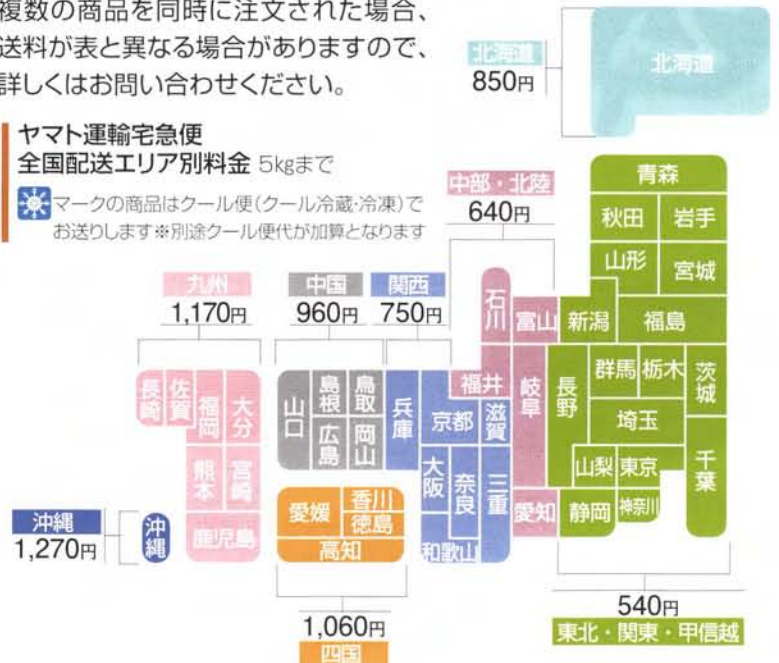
複数の商品を同時に注文された場合、送料が表と異なる場合がありますので、詳しくはお問い合わせください。

ヤマト運輸宅急便
全国配送エリア別料金 5kgまで
マークの商品はクール便(クール冷蔵・冷凍)でお送りします※別途クール便代が加算となります

北海道
850円
北海道

中部・北陸
640円

九州
1,170円

中国
960円

関西
750円

青森
秋田
岩手
山形
宮城
石川
富山
新潟
福島
群馬
栃木
茨城
長野
埼玉
岐阜
福井
滋賀
京都
兵庫
山口
島根
鳥取
広島
岡山
長崎
佐賀
福岡
大分
熊本
宮崎
鹿児島
大阪
奈良
三重
和歌山
愛知
静岡
神奈川
山梨
東京
千葉
愛媛
香川
徳島
高知

沖縄
1,270円
沖縄

540円
東北・関東・甲信越

1,060円
四国